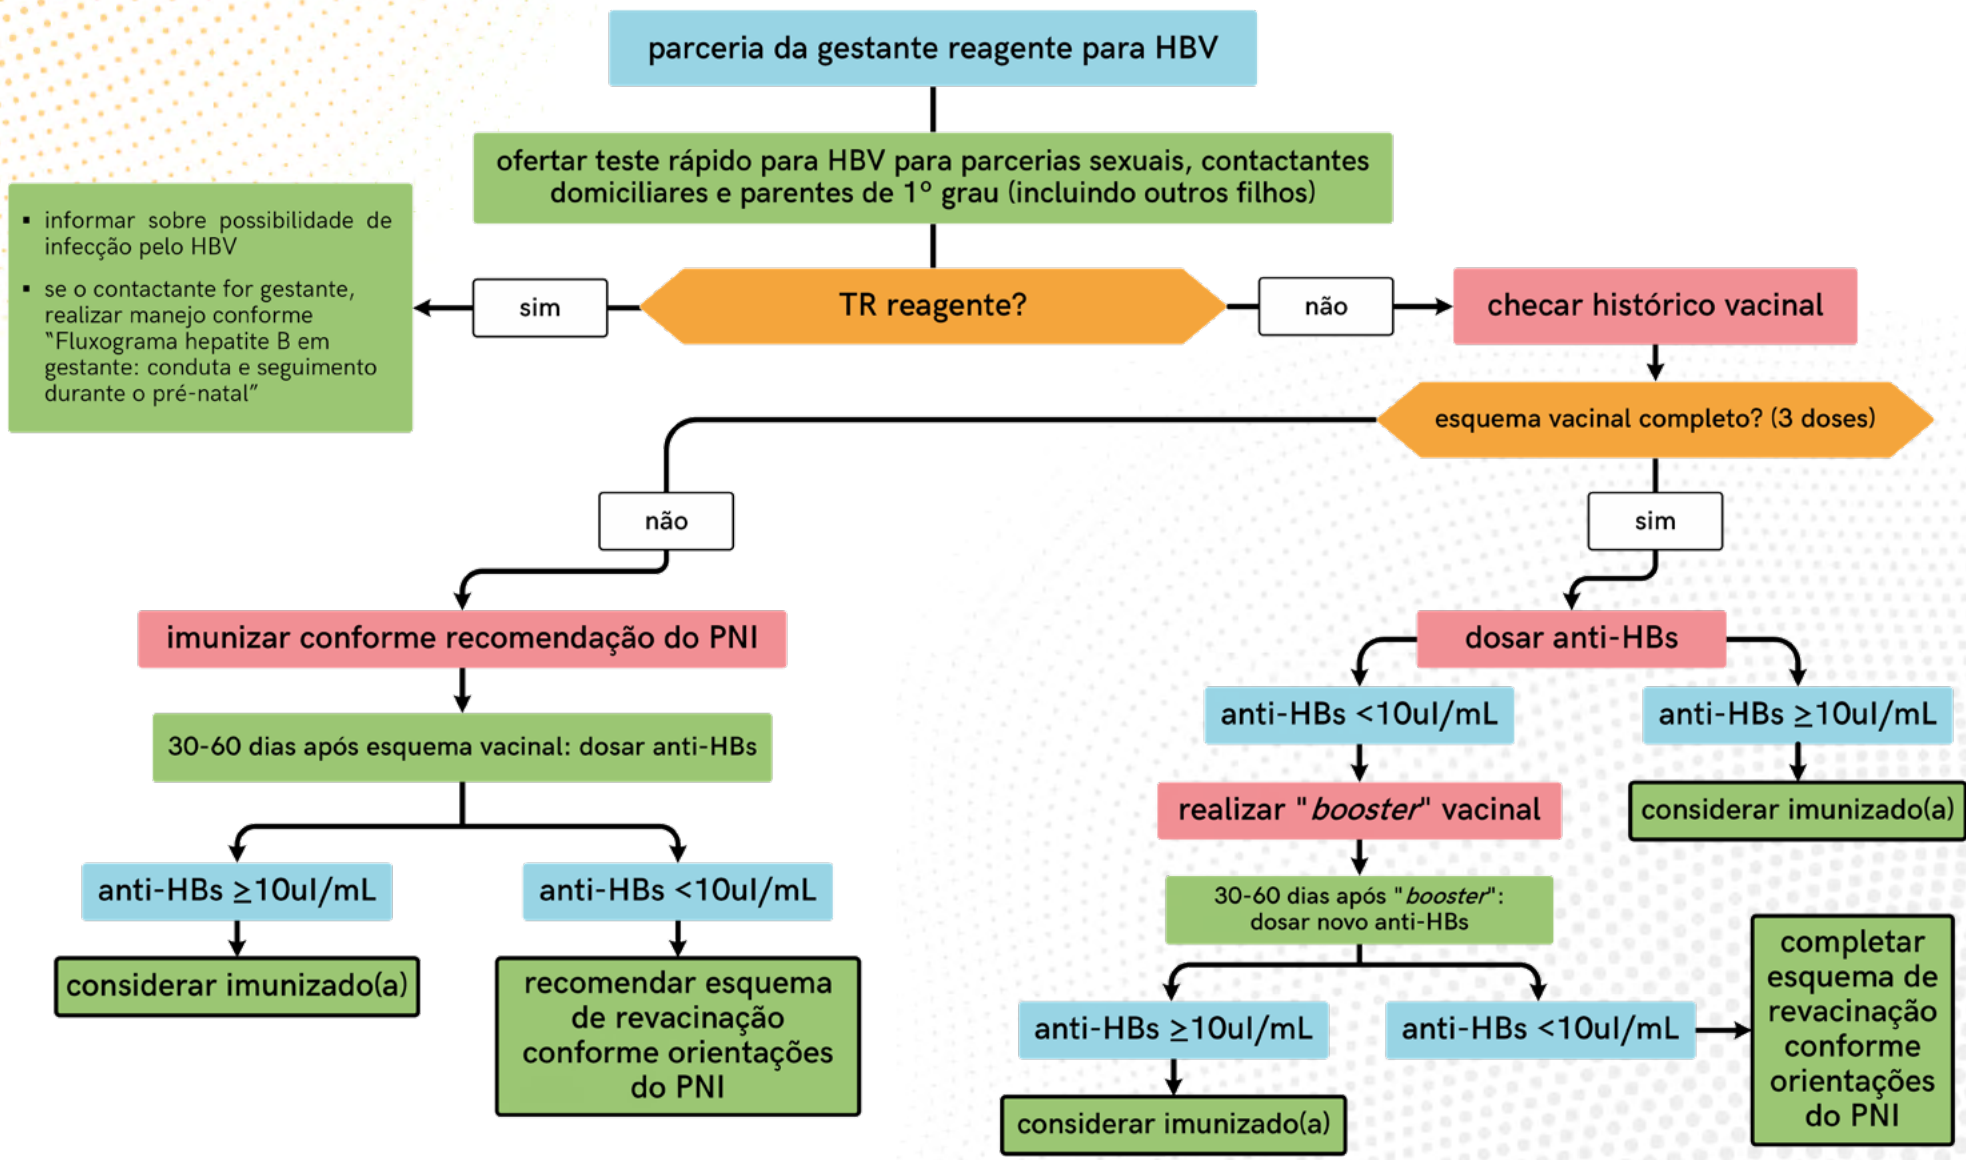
parceria da gestante reagente para HBV

ofertar teste rápido para HBV para parcerias sexuais, contactantes domiciliares e parentes de 1° grau (incluindo outros filhos)

- informar sobre possibilidade de infecção pelo HBV
- se o contactante for gestante, realizar manejo conforme "Fluxograma hepatite B em gestante: conduta e seguimento durante o pré-natal"

sim

TR reagente?

não

checar histórico vacinal

esquema vacinal completo? (3 doses)

não

sim

imunizar conforme recomendação do PNI

dosar anti-HBs

anti-HBs <10ul/mL

anti-HBs ≥10ul/mL

30-60 dias após esquema vacinal: dosar anti-HBs

realizar "*booster*" vacinal

considerar imunizado(a)

anti-HBs ≥10ul/mL

anti-HBs <10ul/mL

30-60 dias após "*booster*": dosar novo anti-HBs

considerar imunizado(a)

recomendar esquema de revacinação conforme orientações do PNI

completar esquema de revacinação conforme orientações do PNI

anti-HBs ≥10ul/mL

anti-HBs <10ul/mL

considerar imunizado(a)